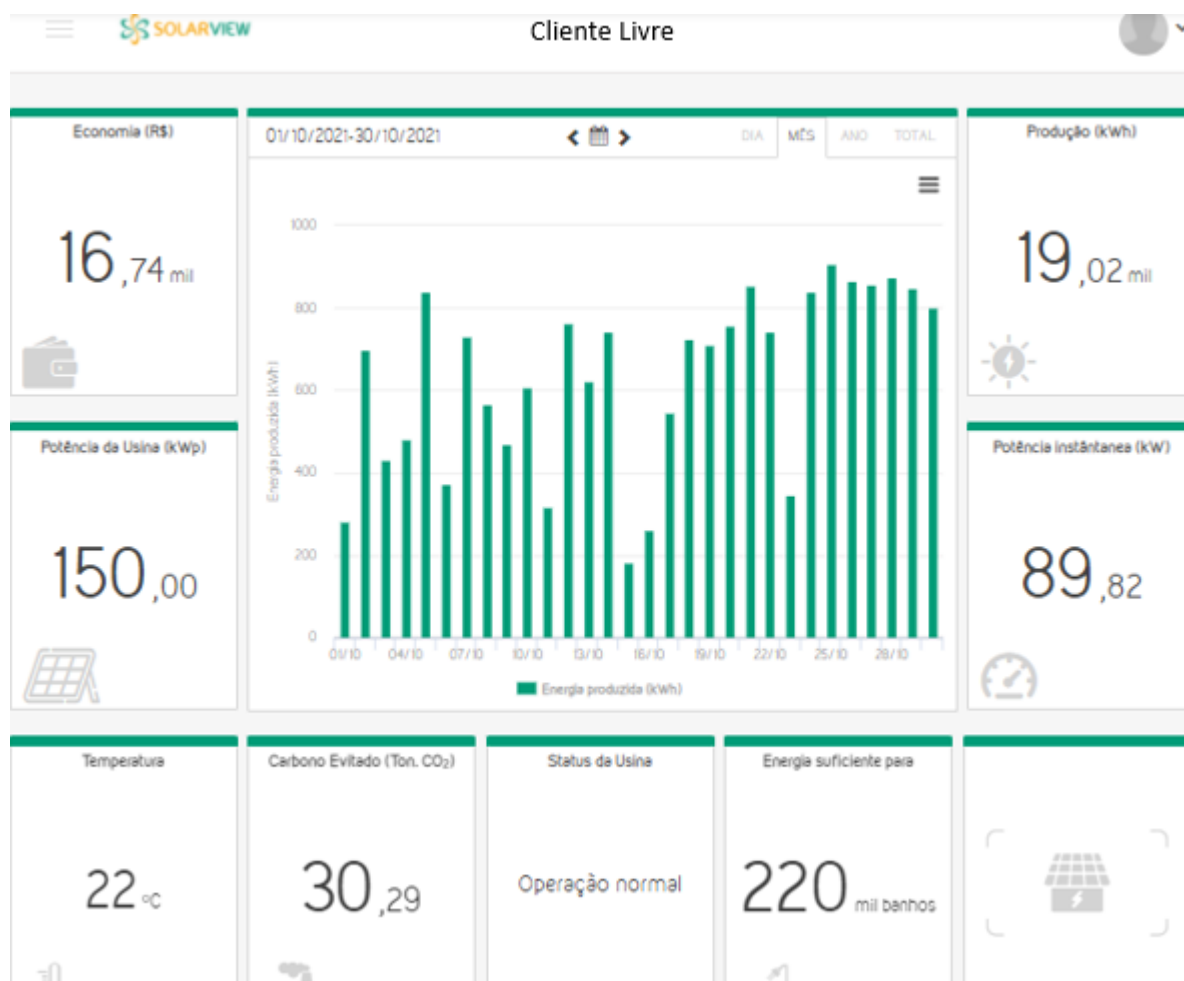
SOLARVIEW

Cliente Livre

Economia (R$)

16,74 mil

01/10/2021-30/10/2021

DIA MÊS ANO TOTAL

1000
800
600
400
200
0

Energia produzida (kWh)

01/10 04/10 07/10 10/10 13/10 16/10 19/10 22/10 25/10 28/10

Energia produzida (kWh)

Produção (kWh)

19,02 mil

Potência da Usina (kWp)

150,00

Potência instântanea (kW)

89,82

Temperatura

22 °C

Carbono Evitado (Ton. $CO_2$)

30,29

Status da Usina

Operação normal

Energia suficiente para

220 mil banhos